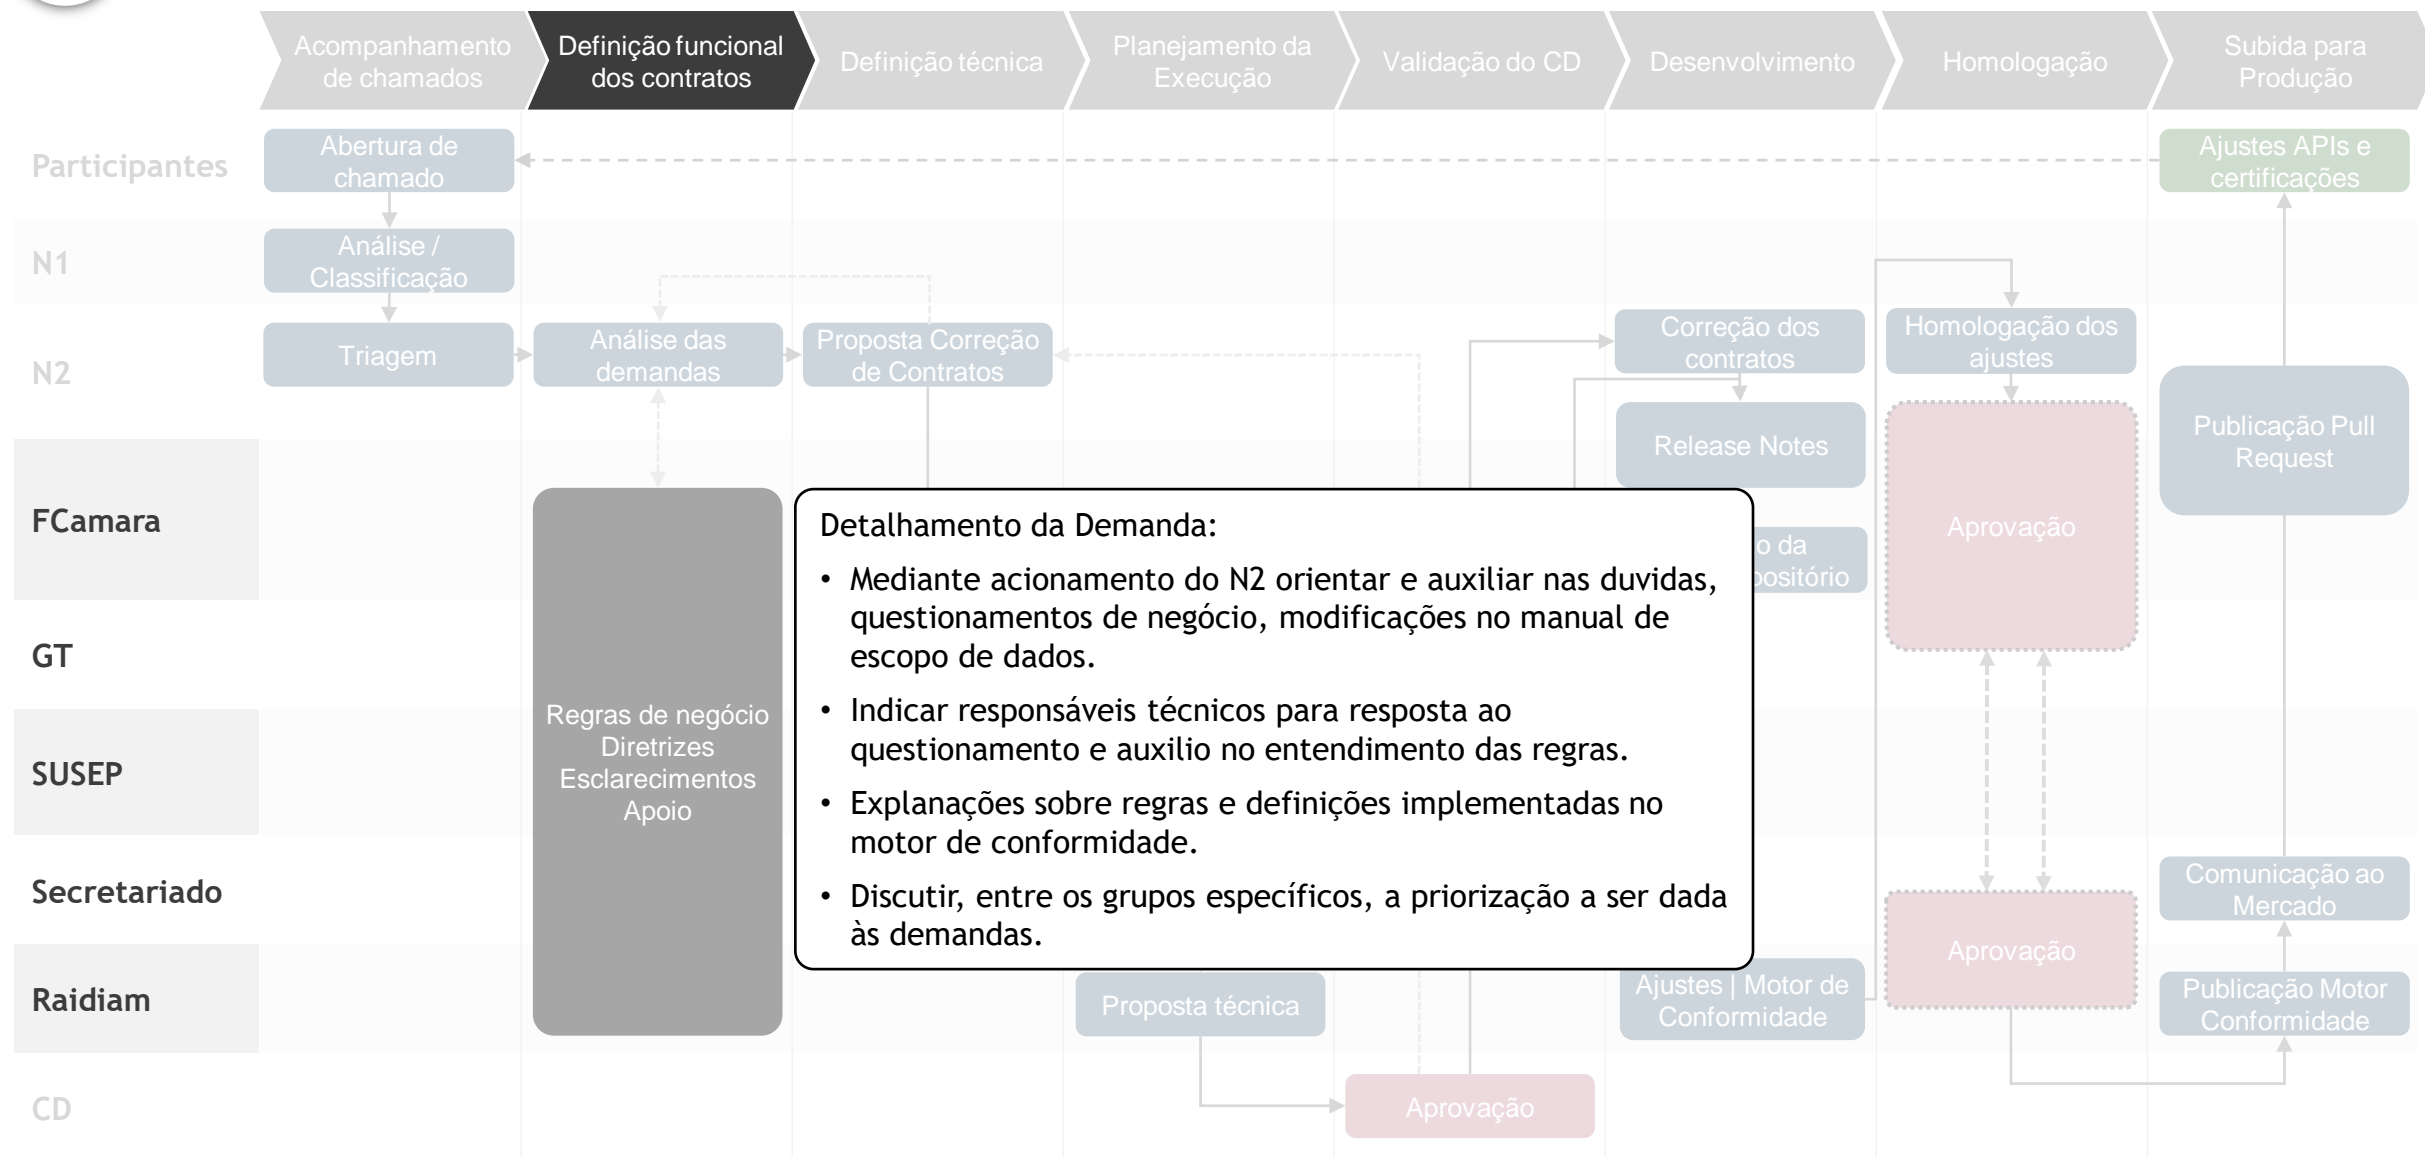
Acompanhamento de chamados | Definição funcional dos contratos | Definição técnica | Planejamento da Execução | Validação do CD | Desenvolvimento | Homologação | Subida para Produção

Participantes

N1

N2

FCamara

GT

SUSEP

Secretariado

Raidiam

CD

Abertura de chamado

Análise / Classificação

Triagem

Análise das demandas

Proposta Correção de Contratos

Regras de negócio
Diretrizes
Esclarecimentos
Apoio

Detalhamento da Demanda:

• Mediante acionamento do N2 orientar e auxiliar nas duvidas, questionamentos de negócio, modificações no manual de escopo de dados.

• Indicar responsáveis técnicos para resposta ao questionamento e auxilio no entendimento das regras.

• Explanações sobre regras e definições implementadas no motor de conformidade.

• Discutir, entre os grupos específicos, a priorização a ser dada às demandas.

Proposta técnica

Aprovação

Correção dos contratos

Release Notes

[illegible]o da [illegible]positório

Ajustes | Motor de Conformidade

Homologação dos ajustes

Aprovação

Aprovação

Ajustes APIs e certificações

Publicação Pull Request

Comunicação ao Mercado

Publicação Motor Conformidade